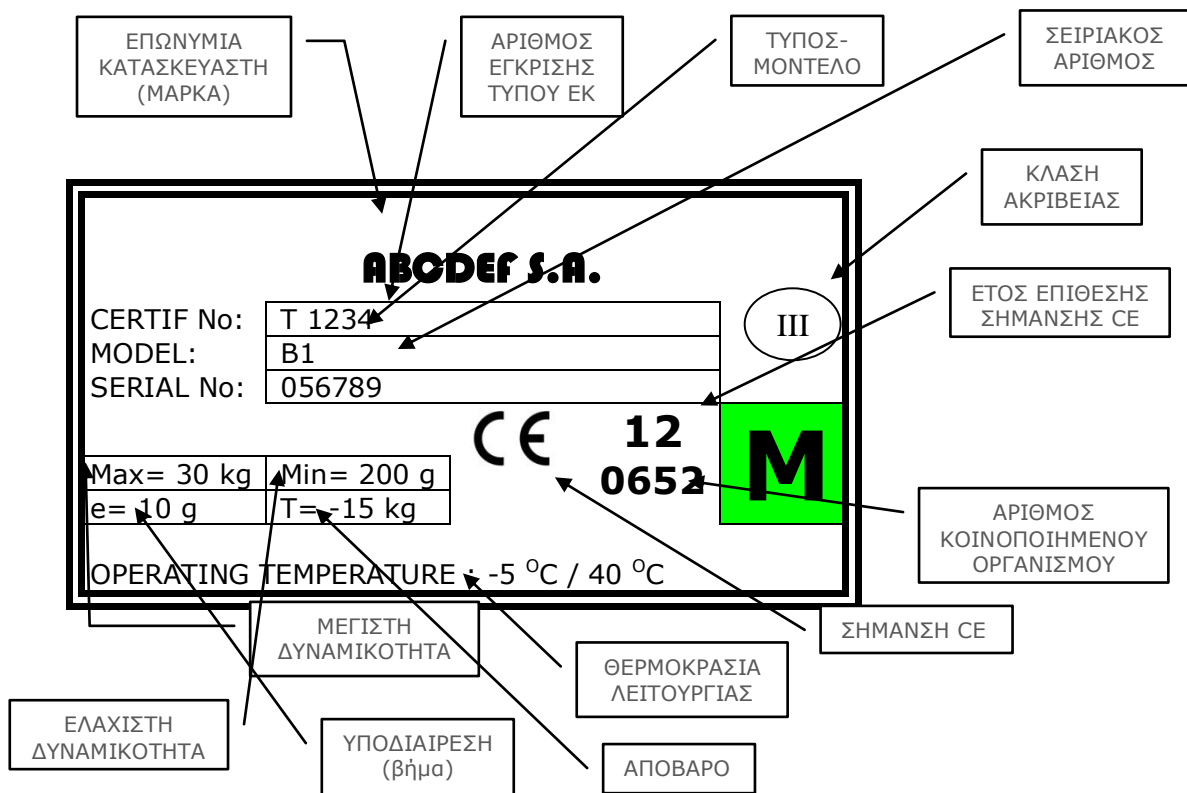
ΕΠΩΝΥΜΙΑ ΚΑΤΑΣΚΕΥΑΣΤΗ (ΜΑΡΚΑ)

ΑΡΙΘΜΟΣ ΕΓΚΡΙΣΗΣ ΤΥΠΟΥ ΕΚ

ΤΥΠΟΣ-ΜΟΝΤΕΛΟ

ΣΕΙΡΙΑΚΟΣ ΑΡΙΘΜΟΣ

ΚΛΑΣΗ ΑΚΡΙΒΕΙΑΣ

ABCDEF S.A.

ΕΤΟΣ ΕΠΙΘΕΣΗΣ ΣΗΜΑΝΣΗΣ CE

| CERTIF No: | T 1234 |
|---|---|
| MODEL: | B1 |
| SERIAL No: | 056789 |

III

CE 12 0652

M

| Max= 30 kg | Min= 200 g |
|---|---|
| e= 10 g | T= -15 kg |

ΑΡΙΘΜΟΣ ΚΟΙΝΟΠΟΙΗΜΕΝΟΥ ΟΡΓΑΝΙΣΜΟΥ

OPERATING TEMPERATURE : -5 $^{O}$C / 40 $^{O}$C

ΜΕΓΙΣΤΗ ΔΥΝΑΜΙΚΟΤΗΤΑ

ΣΗΜΑΝΣΗ CE

ΘΕΡΜΟΚΡΑΣΙΑ ΛΕΙΤΟΥΡΓΙΑΣ

ΕΛΑΧΙΣΤΗ ΔΥΝΑΜΙΚΟΤΗΤΑ

ΥΠΟΔΙΑΙΡΕΣΗ (βήμα)

ΑΠΟΒΑΡΟ